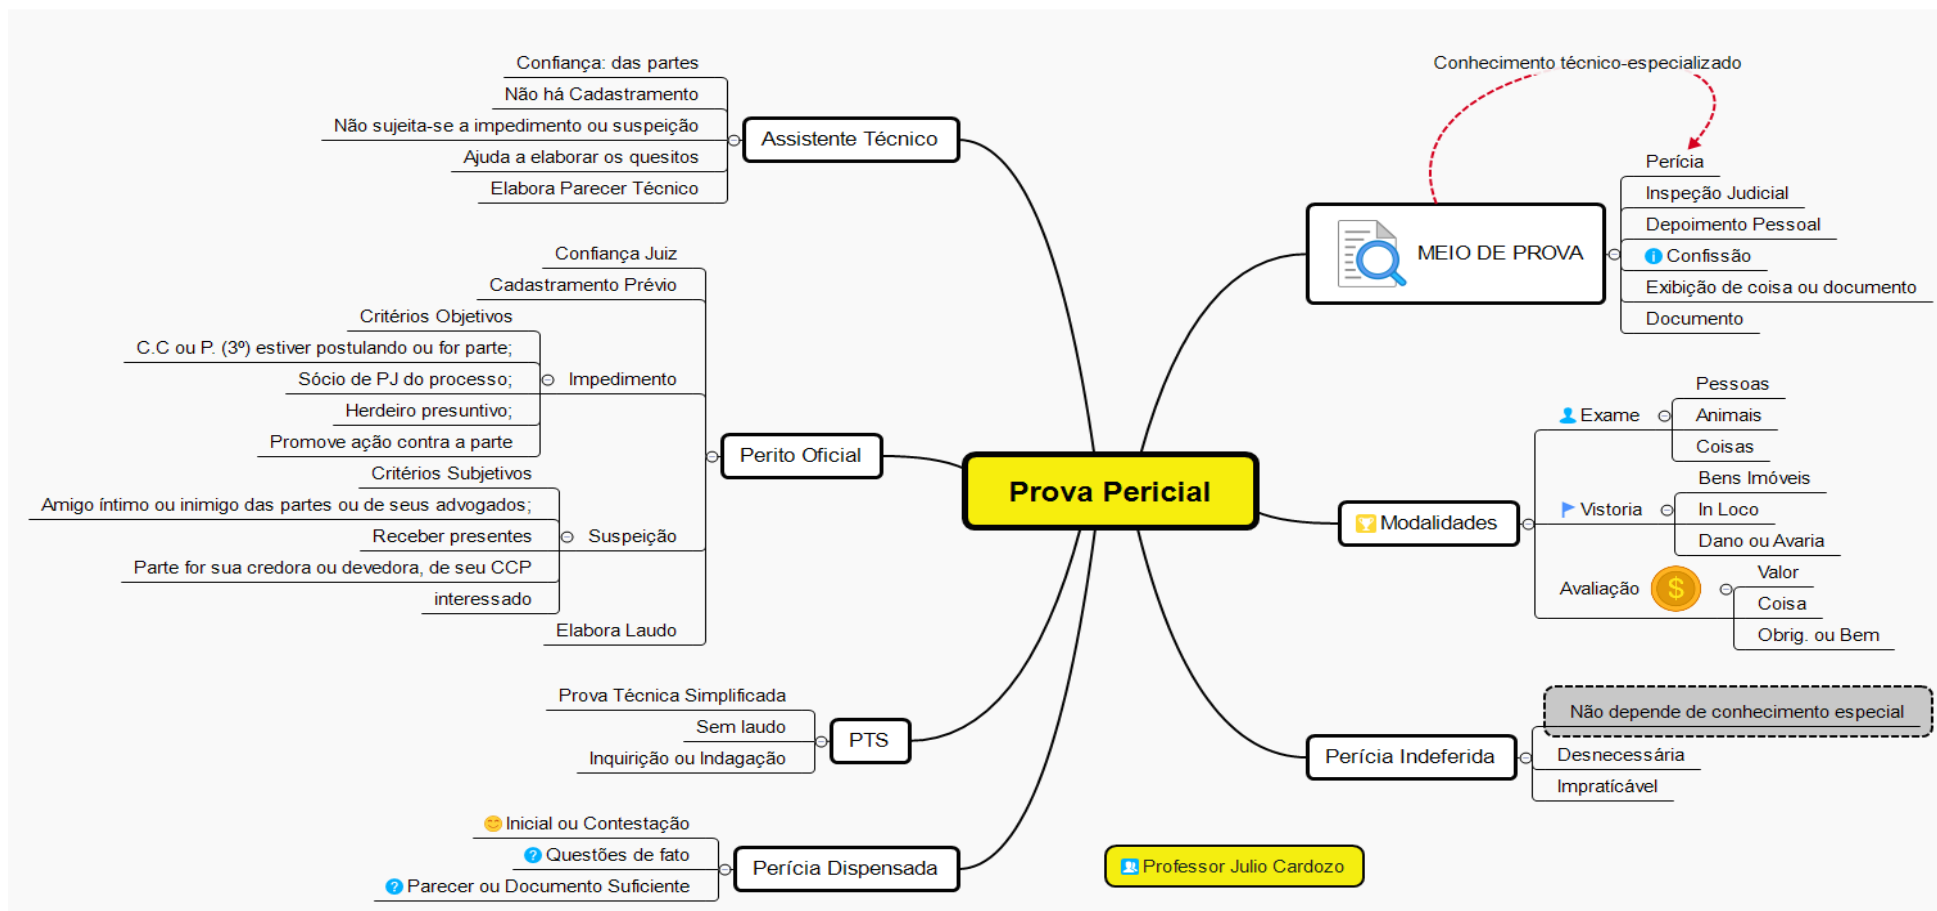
Prova Pericial

Assistente Técnico
Confiança: das partes
Não há Cadastramento
Não sujeita-se a impedimento ou suspeição
Ajuda a elaborar os quesitos
Elabora Parecer Técnico

Perito Oficial
Confiança Juiz
Cadastramento Prévio
Impedimento
Critérios Objetivos
C.C ou P. (3º) estiver postulando ou for parte;
Sócio de PJ do processo;
Herdeiro presuntivo;
Promove ação contra a parte
Suspeição
Critérios Subjetivos
Amigo íntimo ou inimigo das partes ou de seus advogados;
Receber presentes
Parte for sua credora ou devedora, de seu CCP
interessado
Elabora Laudo

PTS
Prova Técnica Simplificada
Sem laudo
Inquirição ou Indagação

Perícia Dispensada
Inicial ou Contestação
Questões de fato
Parecer ou Documento Suficiente

Professor Julio Cardozo

MEIO DE PROVA
Conhecimento técnico-especializado
Perícia
Inspeção Judicial
Depoimento Pessoal
Confissão
Exibição de coisa ou documento
Documento

Modalidades
Exame
Pessoas
Animais
Coisas
Vistoria
Bens Imóveis
In Loco
Dano ou Avaria
Avaliação
Valor
Coisa
Obrig. ou Bem

Perícia Indeferida
Não depende de conhecimento especial
Desnecessária
Impratícável